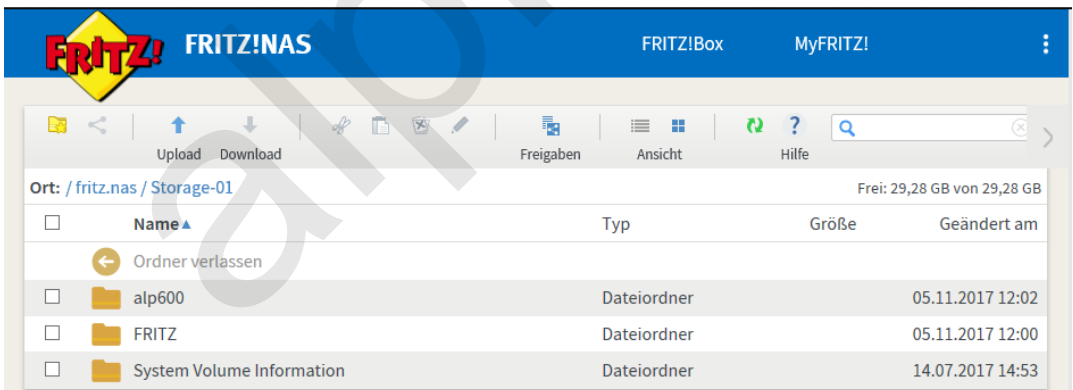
FRITZ!

FRITZ!NAS

FRITZ!Box

MyFRITZ!

Upload Download

Freigaben

Ansicht

Hilfe

Ort: / fritz.nas / Storage-01

Frei: 29,28 GB von 29,28 GB

| | Name▲ | Typ | Größe | Geändert am |
|---|---|---|---|---|
| | Ordner verlassen | | | |
| ☐ | alp600 | Dateiordner | | 05.11.2017 12:02 |
| ☐ | FRITZ | Dateiordner | | 05.11.2017 12:00 |
| ☐ | System Volume Information | Dateiordner | | 14.07.2017 14:53 |

alp